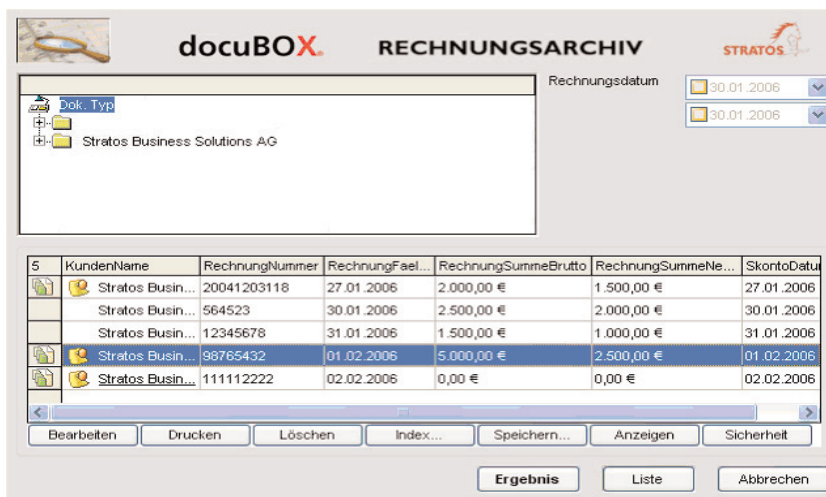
docuBOX. RECHNUNGSARCHIV

STRATOS

Dok. Typ

Stratos Business Solutions AG

Rechnungsdatum

30.01.2006

30.01.2006

| 5 | KundenName | RechnungNummer | RechnungFael... | RechnungSummeBrutto | RechnungSummeNe... | SkontoDatum |
|---|---|---|---|---|---|---|
| | Stratos Busin... | 20041203118 | 27.01.2006 | 2.000,00 € | 1.500,00 € | 27.01.2006 |
| | Stratos Busin... | 564523 | 30.01.2006 | 2.500,00 € | 2.000,00 € | 30.01.2006 |
| | Stratos Busin... | 12345678 | 31.01.2006 | 1.500,00 € | 1.000,00 € | 31.01.2006 |
| | Stratos Busin... | 98765432 | 01.02.2006 | 5.000,00 € | 2.500,00 € | 01.02.2006 |
| | Stratos Busin... | 111112222 | 02.02.2006 | 0,00 € | 0,00 € | 02.02.2006 |

Bearbeiten Drucken Löschen Index... Speichern... Anzeigen Sicherheit

Ergebnis Liste Abbrechen